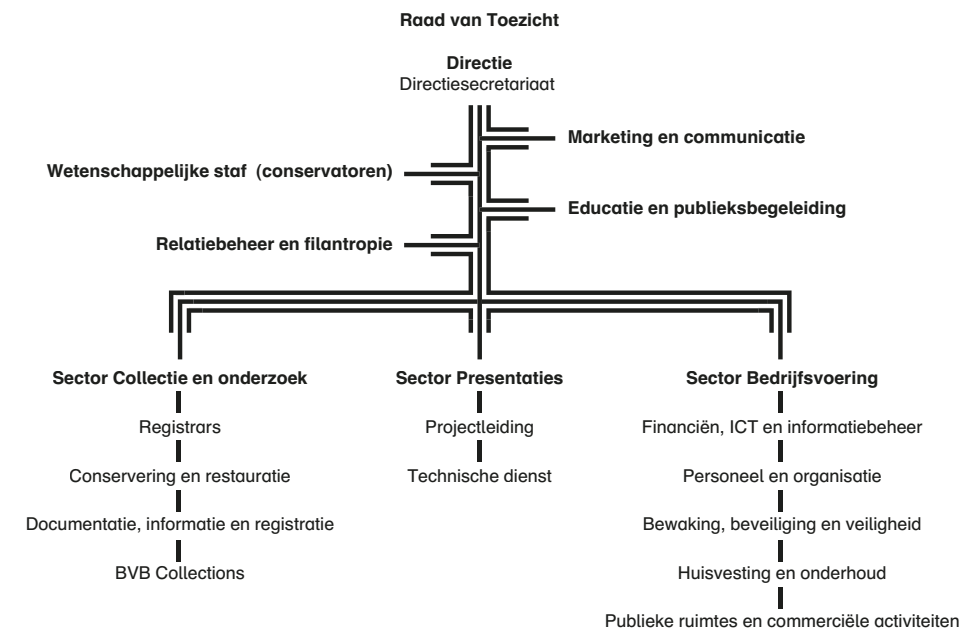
Raad van Toezicht

Directie
Directiesecretariaat

Marketing en communicatie

Wetenschappelijke staf (conservatoren)

Educatie en publieksbegeleiding

Relatiebeheer en filantropie

Sector Collectie en onderzoek
Registrars
Conservering en restauratie
Documentatie, informatie en registratie
BVB Collections

Sector Presentaties
Projectleiding
Technische dienst

Sector Bedrijfsvoering
Financiën, ICT en informatiebeheer
Personeel en organisatie
Bewaking, beveiliging en veiligheid
Huisvesting en onderhoud
Publieke ruimtes en commerciële activiteiten